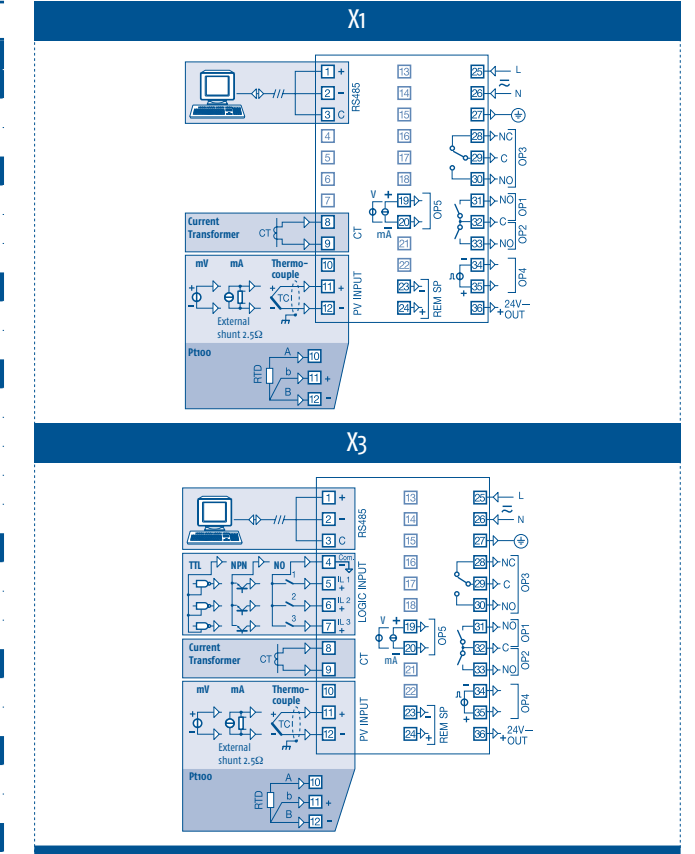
X1

1 +
2 –
3 C
RS485
4
5
6
7
Current Transformer
CT
8
9
CT
mV
mA
Thermo-couple
TC
10
11 +
12 –
External shunt 2.5Ω
PV INPUT
Pt100
A
b
B
RTD
10
11 +
12 –
13
14
15
16
17
18
V
mA
19
20
OP5
21
22
23
24
REM SP
25 L
26 N
27
28 NC
29 C
30 NO
OP3
31 NO
32 C
33 NO
OP1
OP2
34
35
OP4
36
24V–
+ OUT

X3

1 +
2 –
3 C
RS485
TTL
NPN
NO
4 Com.
5 IL 1
6 IL 2
7 IL 3
1
2
3
LOGIC INPUT
Current Transformer
CT
8
9
CT
mV
mA
Thermo-couple
TC
10
11 +
12 –
External shunt 2.5Ω
PV INPUT
Pt100
A
b
B
RTD
10
11 +
12 –
13
14
15
16
17
18
V
mA
19
20
OP5
21
22
23
24
REM SP
25 L
26 N
27
28 NC
29 C
30 NO
OP3
31 NO
32 C
33 NO
OP1
OP2
34
35
OP4
36
24V–
+ OUT